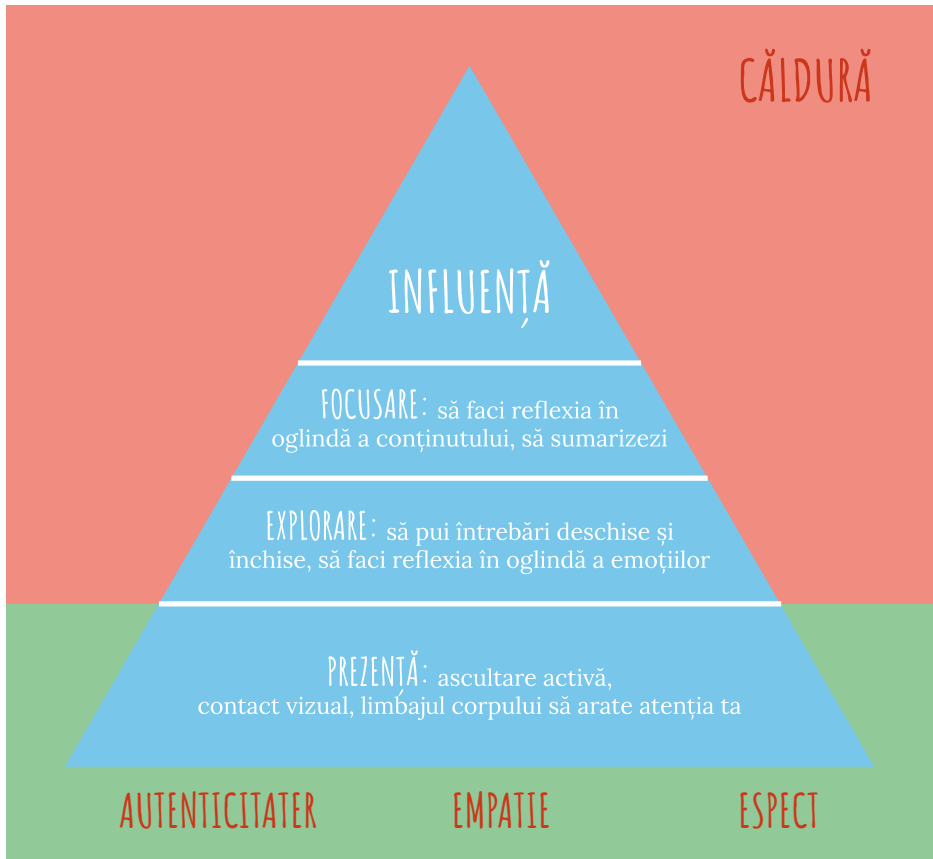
CĂLDURĂ

INFLUENȚĂ

FOCUSARE: să faci reflexia în oglindă a conținutului, să sumarizezi

EXPLORARE: să pui întrebări deschise și închise, să faci reflexia în oglindă a emoțiilor

PREZENȚĂ: ascultare activă, contact vizual, limbajul corpului să arate atenția ta

AUTENTICITATER EMPATIE ESPECT